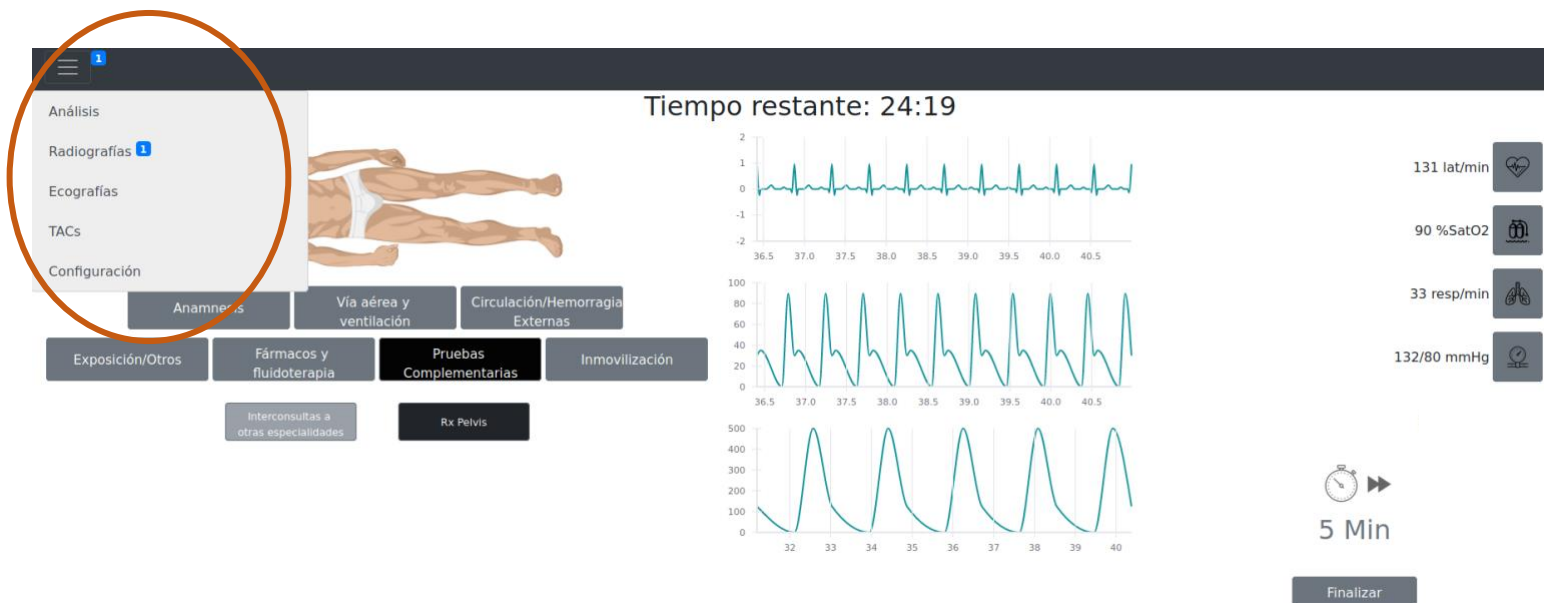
1

Análisis

Radiografías 1

Ecografías

TACs

Configuración

Tiempo restante: 24:19

2
1
0
-1
-2
36.5 37.0 37.5 38.0 38.5 39.0 39.5 40.0 40.5

100
80
60
40
20
0
36.5 37.0 37.5 38.0 38.5 39.0 39.5 40.0 40.5

500
400
300
200
100
0
32 33 34 35 36 37 38 39 40

131 lat/min

90 %SatO2

33 resp/min

132/80 mmHg

Anamnesis

Vía aérea y ventilación

Circulación/Hemorragia Externas

Exposición/Otros

Fármacos y fluidoterapia

Pruebas Complementarias

Inmovilización

Interconsultas a otras especialidades

Rx Pelvis

5 Min

Finalizar